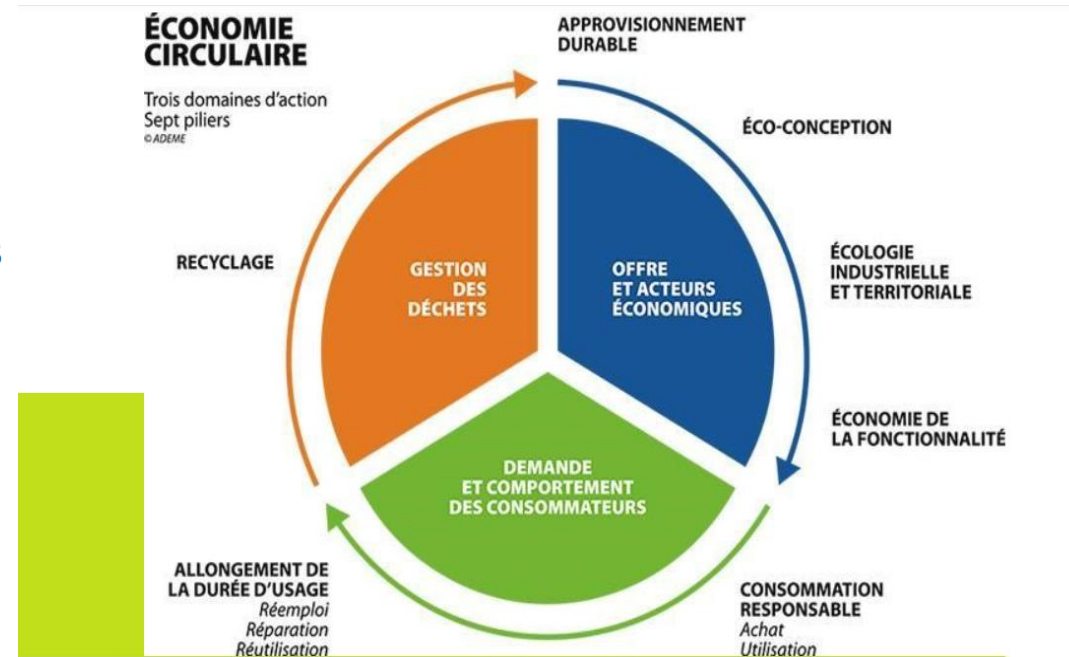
ÉCONOMIE CIRCULAIRE

Trois domaines d'action
Sept piliers
© ADEME

APPROVISIONNEMENT DURABLE

ÉCO-CONCEPTION

ÉCOLOGIE INDUSTRIELLE ET TERRITORIALE

ÉCONOMIE DE LA FONCTIONNALITÉ

CONSOMMATION RESPONSABLE
Achat
Utilisation

ALLONGEMENT DE LA DURÉE D'USAGE
Réemploi
Réparation
Réutilisation

RECYCLAGE

GESTION DES DÉCHETS

OFFRE ET ACTEURS ÉCONOMIQUES

DEMANDE ET COMPORTEMENT DES CONSOMMATEURS